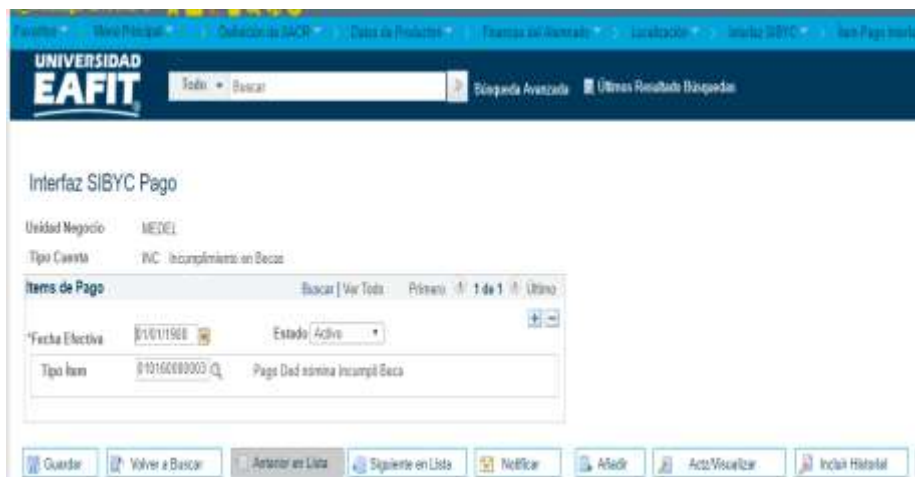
Favoritos | Menú Principal | Definición de SACR | Datos de Productos | Finanzas del Alumnado | Localización | Interfaz SIBYC | Item Pago Interfaz

UNIVERSIDAD EAFIT

Todo ▾ Buscar

Búsqueda Avanzada Últimos Resultado Búsquedas

Interfaz SIBYC Pago

Unidad Negocio MEDEL

Tipo Cuenta INC Incumplimiento en Becas

Items de Pago

Buscar | Ver Todo Primero 1 de 1 Último

*Fecha Efectiva 01/01/1900

Estado Activo

Tipo Item 010160000003

Pago Ded nómina Incumpl Beca

Guardar | Volver a Buscar | Anterior en Lista | Siguiente en Lista | Notificar | Añadir | Actz/Visualizar | Incluir Historial